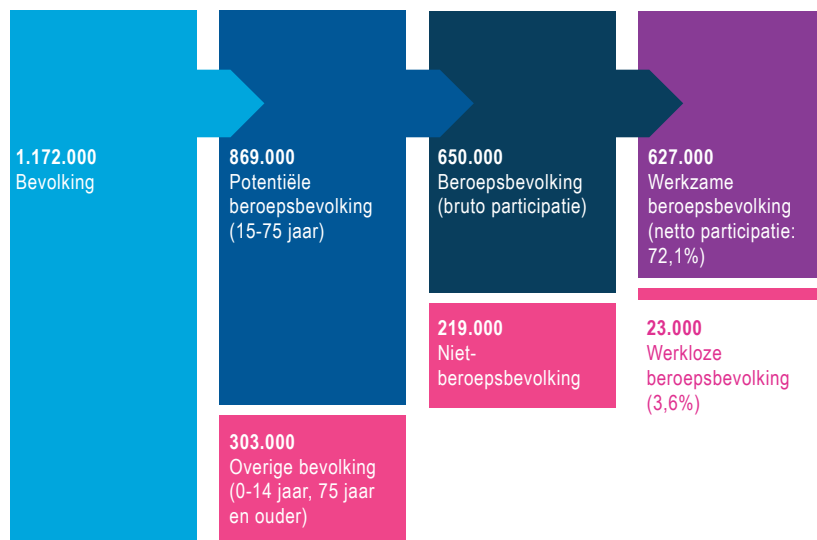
1.172.000
Bevolking

869.000
Potentiële beroepsbevolking (15-75 jaar)

303.000
Overige bevolking (0-14 jaar, 75 jaar en ouder)

650.000
Beroepsbevolking (bruto participatie)

219.000
Niet-beroepsbevolking

627.000
Werkzame beroepsbevolking (netto participatie: 72,1%)

23.000
Werkloze beroepsbevolking (3,6%)